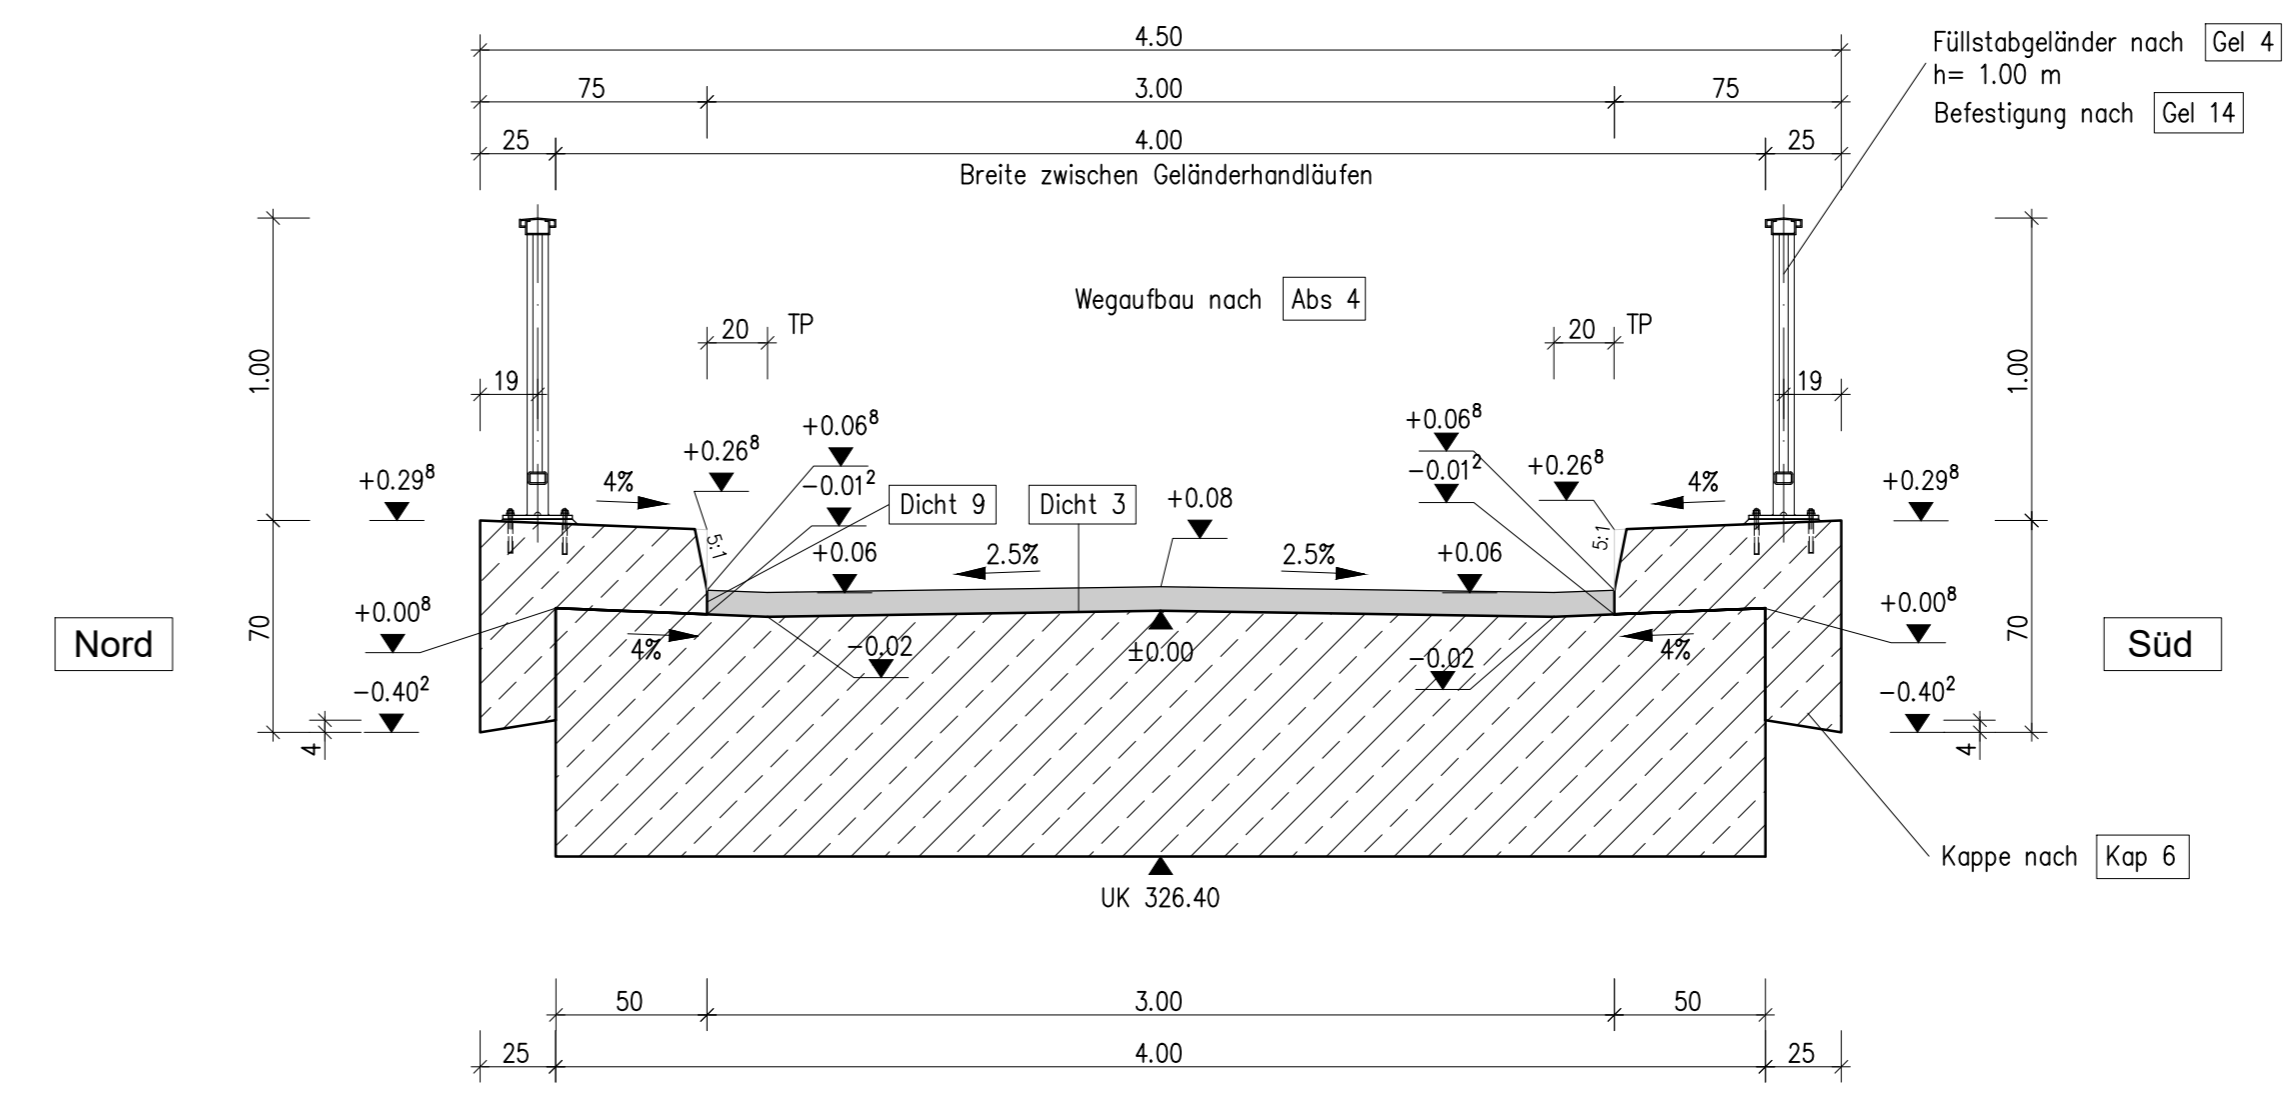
4.50

75 3.00 75

25 4.00 25

Breite zwischen Geländerhandläufen

Füllstabgeländer nach Gel 4
h= 1.00 m
Befestigung nach Gel 14

Wegaufbau nach Abs 4

20 TP

20 TP

1.00

19

19

1.00

+0.06$^8$

+0.06$^8$

+0.26$^8$

$-0.01^2$

$-0.01^2$

+0.26$^8$

+0.29$^8$

4%

Dicht 9

Dicht 3

+0.08

4%

+0.29$^8$

5:1

5:1

+0.06

2.5%

2.5%

+0.06

+0.00$^8$

+0.00$^8$

Nord

70

4%

$-0.02$

±0.00

$-0.02$

4%

70

Süd

$-0.40^2$

$-0.40^2$

4

4

Kappe nach Kap 6

UK 326.40

50 3.00 50

25 4.00 25